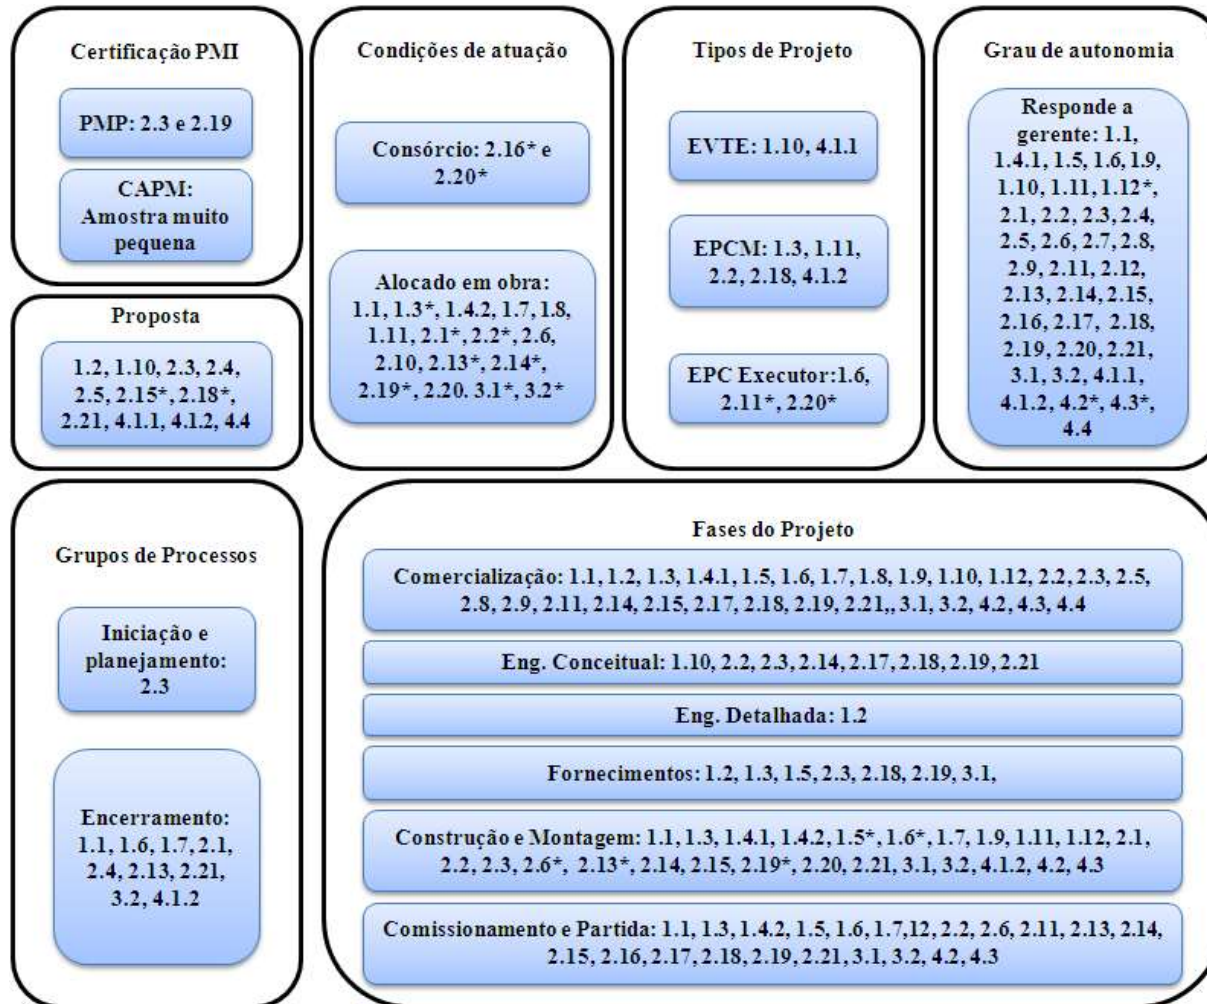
Certificação PMI

PMP: 2.3 e 2.19

CAPM: Amostra muito pequena

Proposta

1.2, 1.10, 2.3, 2.4, 2.5, 2.15*, 2.18*, 2.21, 4.1.1, 4.1.2, 4.4

Condições de atuação

Consórcio: 2.16* e 2.20*

Alocado em obra: 1.1, 1.3*, 1.4.2, 1.7, 1.8, 1.11, 2.1*, 2.2*, 2.6, 2.10, 2.13*, 2.14*, 2.19*, 2.20. 3.1*, 3.2*

Tipos de Projeto

EVTE: 1.10, 4.1.1

EPCM: 1.3, 1.11, 2.2, 2.18, 4.1.2

EPC Executor:1.6, 2.11*, 2.20*

Grau de autonomia

Responde a gerente: 1.1, 1.4.1, 1.5, 1.6, 1.9, 1.10, 1.11, 1.12*, 2.1, 2.2, 2.3, 2.4, 2.5, 2.6, 2.7, 2.8, 2.9, 2.11, 2.12, 2.13, 2.14, 2.15, 2.16, 2.17, 2.18, 2.19, 2.20, 2.21, 3.1, 3.2, 4.1.1, 4.1.2, 4.2*, 4.3*, 4.4

Grupos de Processos

Iniciação e planejamento: 2.3

Encerramento: 1.1, 1.6, 1.7, 2.1, 2.4, 2.13, 2.21, 3.2, 4.1.2

Fases do Projeto

Comercialização: 1.1, 1.2, 1.3, 1.4.1, 1.5, 1.6, 1.7, 1.8, 1.9, 1.10, 1.12, 2.2, 2.3, 2.5, 2.8, 2.9, 2.11, 2.14, 2.15, 2.17, 2.18, 2.19, 2.21,, 3.1, 3.2, 4.2, 4.3, 4.4

Eng. Conceitual: 1.10, 2.2, 2.3, 2.14, 2.17, 2.18, 2.19, 2.21

Eng. Detalhada: 1.2

Fornecimentos: 1.2, 1.3, 1.5, 2.3, 2.18, 2.19, 3.1,

Construção e Montagem: 1.1, 1.3, 1.4.1, 1.4.2, 1.5*, 1.6*, 1.7, 1.9, 1.11, 1.12, 2.1, 2.2, 2.3, 2.6*, 2.13*, 2.14, 2.15, 2.19*, 2.20, 2.21, 3.1, 3.2, 4.1.2, 4.2, 4.3

Comissionamento e Partida: 1.1, 1.3, 1.4.2, 1.5, 1.6, 1.7,12, 2.2, 2.6, 2.11, 2.13, 2.14, 2.15, 2.16, 2.17, 2.18, 2.19, 2.21, 3.1, 3.2, 4.2, 4.3